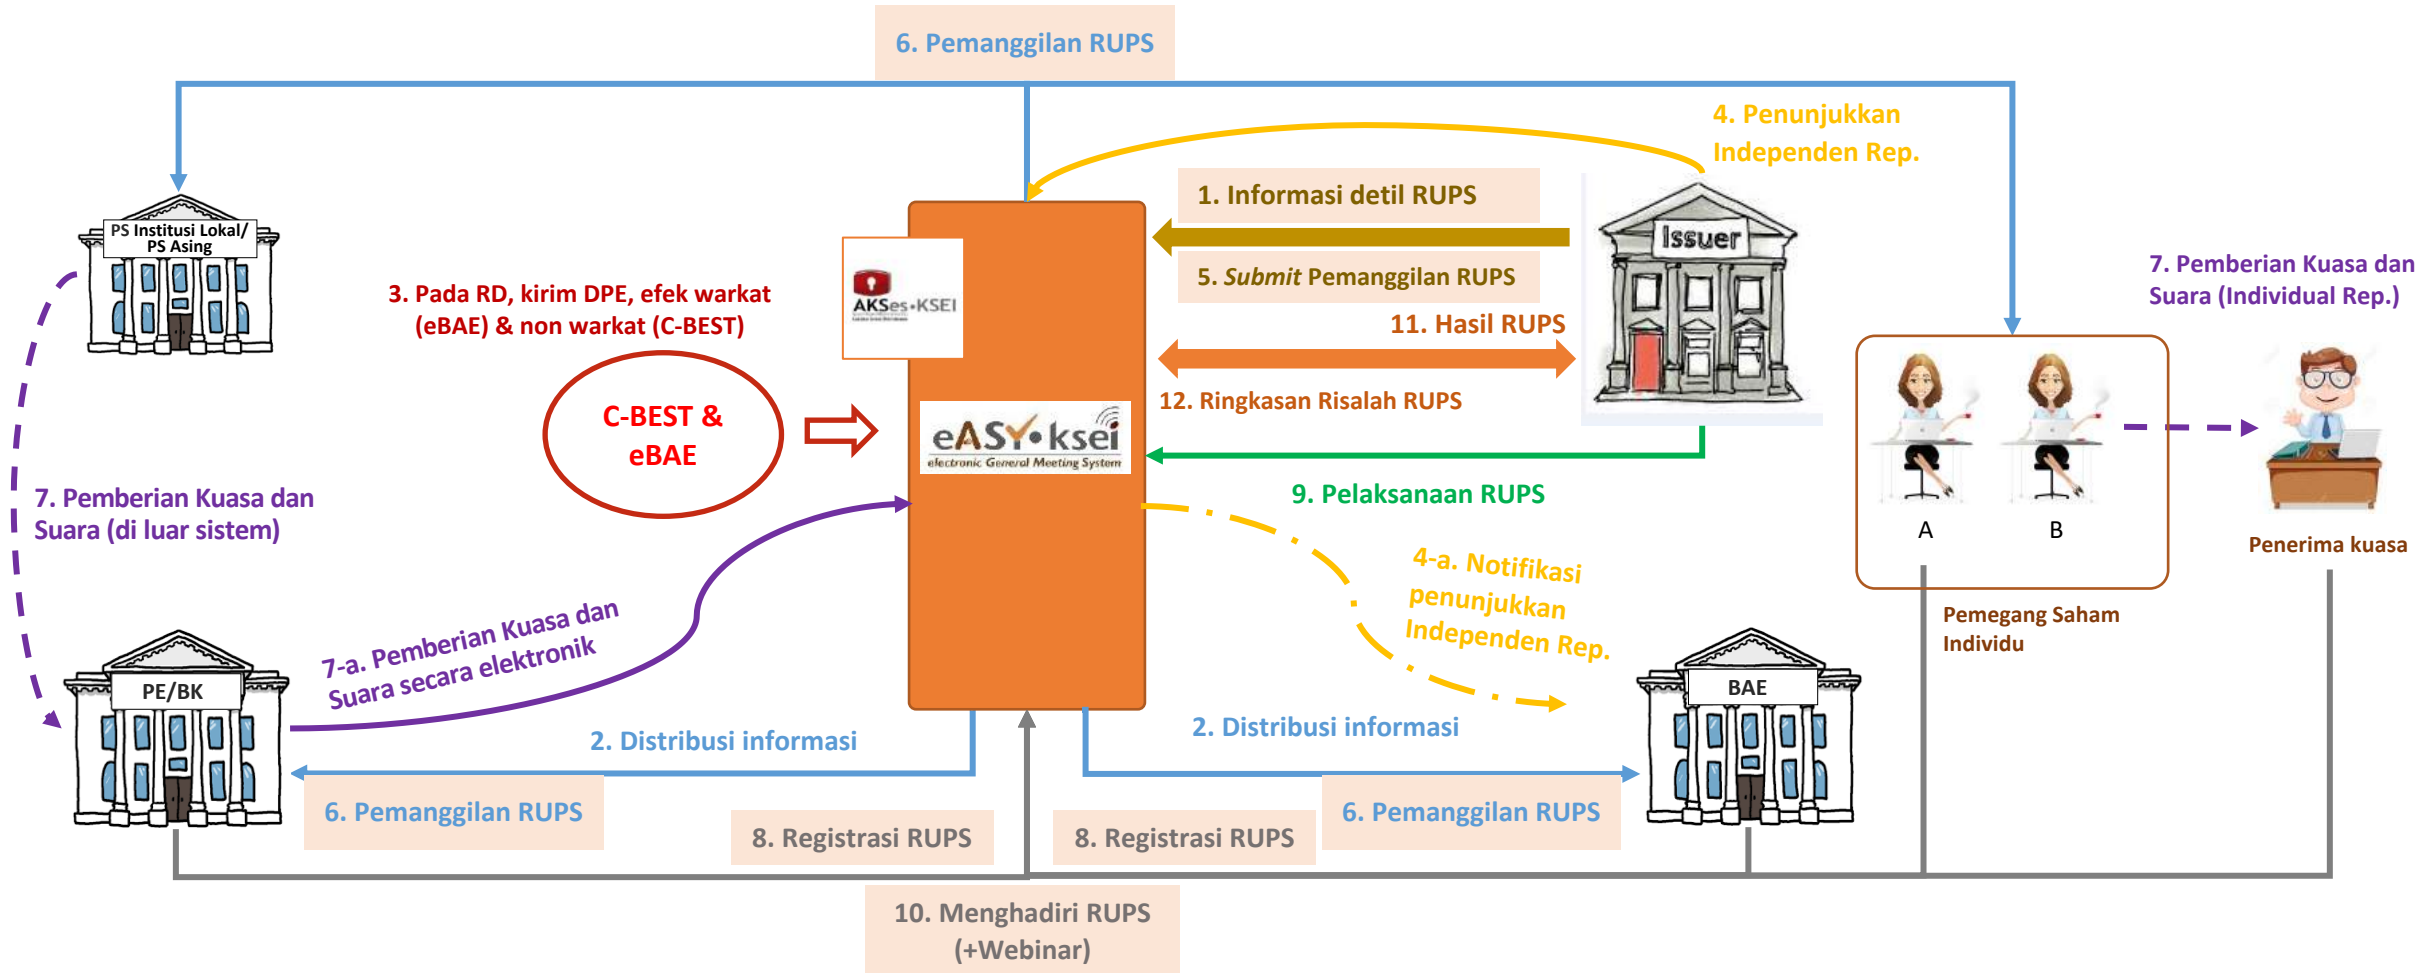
6. Pemanggilan RUPS

4. Penunjukkan Independen Rep.

1. Informasi detil RUPS

Issuer

5. *Submit* Pemanggilan RUPS

PS Institusi Lokal/ PS Asing

3. Pada RD, kirim DPE, efek warkat (eBAE) & non warkat (C-BEST)

AKSes•KSEI

11. Hasil RUPS

7. Pemberian Kuasa dan Suara (Individual Rep.)

C-BEST & eBAE

eASY•ksei
electronic General Meeting System

12. Ringkasan Risalah RUPS

9. Pelaksanaan RUPS

A

B

Penerima kuasa

7. Pemberian Kuasa dan Suara (di luar sistem)

4-a. Notifikasi penunjukkan Independen Rep.

Pemegang Saham Individu

7-a. Pemberian Kuasa dan Suara secara elektronik

PE/BK

BAE

2. Distribusi informasi

2. Distribusi informasi

6. Pemanggilan RUPS

8. Registrasi RUPS

8. Registrasi RUPS

6. Pemanggilan RUPS

10. Menghadiri RUPS (+Webinar)